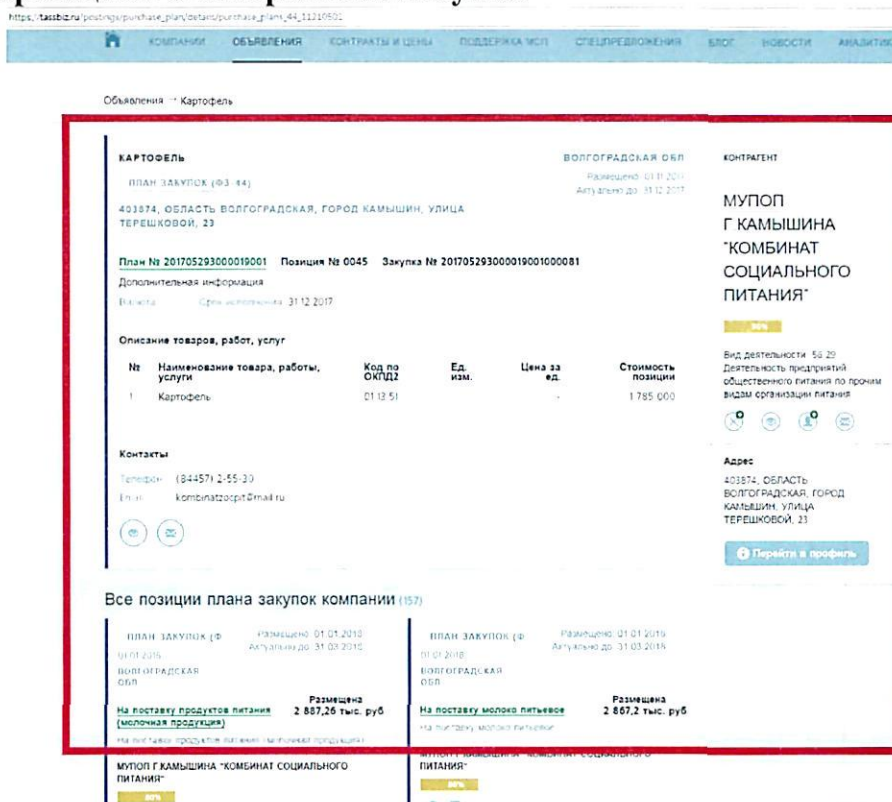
https://tassbiz.ru/postings/purchase_plan/details/purchase_plans_44_11210501

КОМПАНИИ ОБЪЯВЛЕНИЯ КОНТРАКТЫ И ЦЕНЫ ПОДДЕРЖКА МСП СПЕЦПРЕДЛОЖЕНИЯ БЛОГ НОВОСТИ АНАЛИТИК

Объявления → Картофель

КАРТОФЕЛЬ

ВОЛГОГРАДСКАЯ ОБЛ

ПЛАН ЗАКУПОК (ФЗ 44)

Размещено: 01.01.2017
Актуально до: 31.12.2017

403874, ОБЛАСТЬ ВОЛГОГРАДСКАЯ, ГОРОД КАМЫШИН, УЛИЦА ТЕРЕШКОВОЙ, 23

План № 201705293000019001 Позиция № 0045 Закупка № 201705293000019001000081

Дополнительная информация

Валюта Срок исполнения 31.12.2017

Описание товаров, работ, услуг

| № | Наименование товара, работы, услуги | Код по ОКПД2 | Ед. изм. | Цена за ед. | Стоимость позиции |
|---|---|---|---|---|---|
| 1 | Картофель | 01.13.51 | | - | 1 785 000 |

Контакты

Телефон (84457) 2-55-30

Email kombinatzocpit@mail.ru

КОНТРАГЕНТ

МУПОП Г КАМЫШИНА "КОМБИНАТ СОЦИАЛЬНОГО ПИТАНИЯ"

80%

Вид деятельности 56.29
Деятельность предприятий общественного питания по прочим видам организации питания

Адрес
403874, ОБЛАСТЬ ВОЛГОГРАДСКАЯ, ГОРОД КАМЫШИН, УЛИЦА ТЕРЕШКОВОЙ, 23

Перейти в профиль

Все позиции плана закупок компании (157)

ПЛАН ЗАКУПОК (Ф
Размещено: 01.01.2018
Актуально до: 31.03.2018
01.01.2018
ВОЛГОГРАДСКАЯ ОБЛ

На поставку продуктов питания (молочная продукция)
Размещена
2 887,26 тыс. руб
На поставку продуктов питания (молочная продукция)

МУПОП Г.КАМЫШИНА "КОМБИНАТ СОЦИАЛЬНОГО ПИТАНИЯ"
80%

ПЛАН ЗАКУПОК (Ф
Размещено: 01.01.2018
Актуально до: 31.03.2018
01.01.2018
ВОЛГОГРАДСКАЯ ОБЛ

На поставку молоко питьевое
Размещена
2 867,2 тыс. руб
На поставку молоко питьевое

МУПОП Г.КАМЫШИНА "КОМБИНАТ СОЦИАЛЬНОГО ПИТАНИЯ"
80%